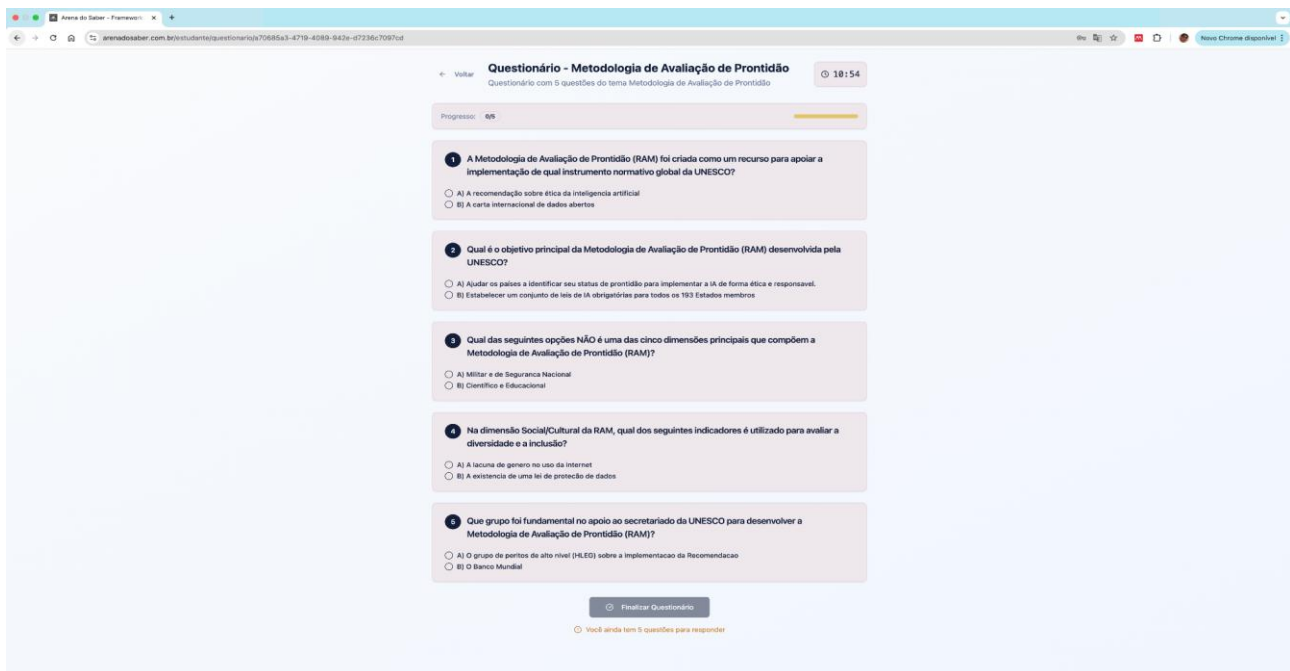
Arena do Saber - Framework
arenadosaber.com.br/estudante/questionario/a70685a3-4719-4089-942e-d7236c7097cd
Novo Chrome disponível

← Voltar

Questionário - Metodologia de Avaliação de Prontidão
Questionário com 5 questões do tema Metodologia de Avaliação de Prontidão

10:54

Progresso: 0/5

1 A Metodologia de Avaliação de Prontidão (RAM) foi criada como um recurso para apoiar a implementação de qual instrumento normativo global da UNESCO?

A) A recomendação sobre ética da inteligencia artificial
B) A carta internacional de dados abertos

2 Qual é o objetivo principal da Metodologia de Avaliação de Prontidão (RAM) desenvolvida pela UNESCO?

A) Ajudar os países a identificar seu status de prontidão para implementar a IA de forma ética e responsavel.
B) Estabelecer um conjunto de leis de IA obrigatórias para todos os 193 Estados membros

3 Qual das seguintes opções NÃO é uma das cinco dimensões principais que compõem a Metodologia de Avaliação de Prontidão (RAM)?

A) Militar e de Seguranca Nacional
B) Cientifico e Educacional

4 Na dimensão Social/Cultural da RAM, qual dos seguintes indicadores é utilizado para avaliar a diversidade e a inclusão?

A) A lacuna de genero no uso da internet
B) A existencia de uma lei de protecão de dados

5 Que grupo foi fundamental no apoio ao secretariado da UNESCO para desenvolver a Metodologia de Avaliação de Prontidão (RAM)?

A) O grupo de peritos de alto nivel (HLEG) sobre a implementacao da Recomendacao
B) O Banco Mundial

Finalizar Questionário

Você ainda tem 5 questões para responder